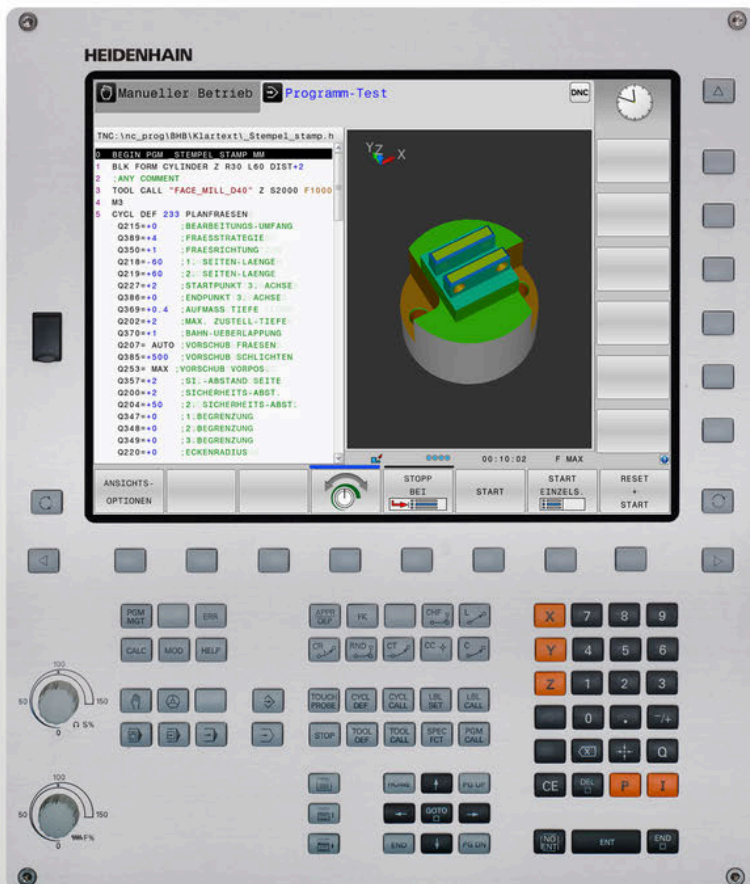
HEIDENHAIN

Manueller Betrieb Programm-Test DNC

TNC:\nc_prog\BHB\Klartext\_Stempel_stamp.h

0 BEGIN PGM STEMPEL_STAMP MM
1 BLK FORM CYLINDER Z R30 L60 DIST+2
2 ;ANY COMMENT
3 TOOL CALL "FACE_MILL_D40" Z S2000 F1000
4 M3
5 CYCL DEF 233 PLANFRAESEN
Q215=+0 ;BEARBEITUNGS-UMFANG
Q389=+4 ;FRAESSTRATEGIE
Q350=+1 ;FRAESRICHTUNG
Q218=-60 ;1. SEITEN-LAENGE
Q219=+60 ;2. SEITEN-LAENGE
Q227=+2 ;STARTPUNKT 3. ACHSE
Q386=+0 ;ENDPUNKT 3. ACHSE
Q369=+0.4 ;AUFMASS TIEFE
Q202=+2 ;MAX. ZUSTELL-TIEFE
Q370=+1 ;BAHN-UEBERLAPPUNG
Q207= AUTO ;VORSCHUB FRAESEN
Q385=+500 ;VORSCHUB SCHLICHTEN
Q253= MAX ;VORSCHUB VORPOS.
Q357=+2 ;SI.-ABSTAND SEITE
Q200=+2 ;SICHERHEITS-ABST.
Q204=+50 ;2. SICHERHEITS-ABST.
Q347=+0 ;1.BEGRENZUNG
Q348=+0 ;2.BEGRENZUNG
Q349=+0 ;3.BEGRENZUNG
Q220=+0 ;ECKENRADIUS

Y Z X

00:10:02 F MAX

ANSICHTS-OPTIONEN | STOPP BEI | START | START EINZELS. | RESET + START

PGM MGT ERR CALC MOD HELP
APPR DEP FK CHF L CR RND CT CC C
TOUCH PROBE CYCL DEF CYCL CALL LBL SET LBL CALL
STOP TOOL DEF TOOL CALL SPEC FCT PGM CALL
HOME PG UP GOTO END PG DN
X 7 8 9 Y 4 5 6 Z 1 2 3 0 . -/+ Q
CE DEL P I NO ENT ENT END
100 50 150 0 5%
100 50 150 0 F%